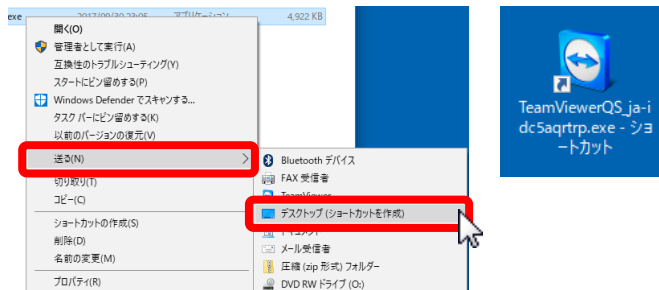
exe 2017/09/30 23:05 アプリケーション 4,922 KB

開く(O)
管理者として実行(A)
互換性のトラブルシューティング(Y)
スタートにピン留めする(P)
Windows Defender でスキャンする...
タスク バーにピン留めする(K)
以前のバージョンの復元(V)
送る(N)
切り取り(T)
コピー(C)
ショートカットの作成(S)
削除(D)
名前の変更(M)
プロパティ(R)

Bluetooth デバイス
FAX 受信者
TeamViewer
デスクトップ (ショートカットを作成)
ドキュメント
メール受信者
圧縮 (zip 形式) フォルダー
DVD RW ドライブ (O:)

TeamViewerQS_ja-idc5aqrtrp.exe - ショートカット